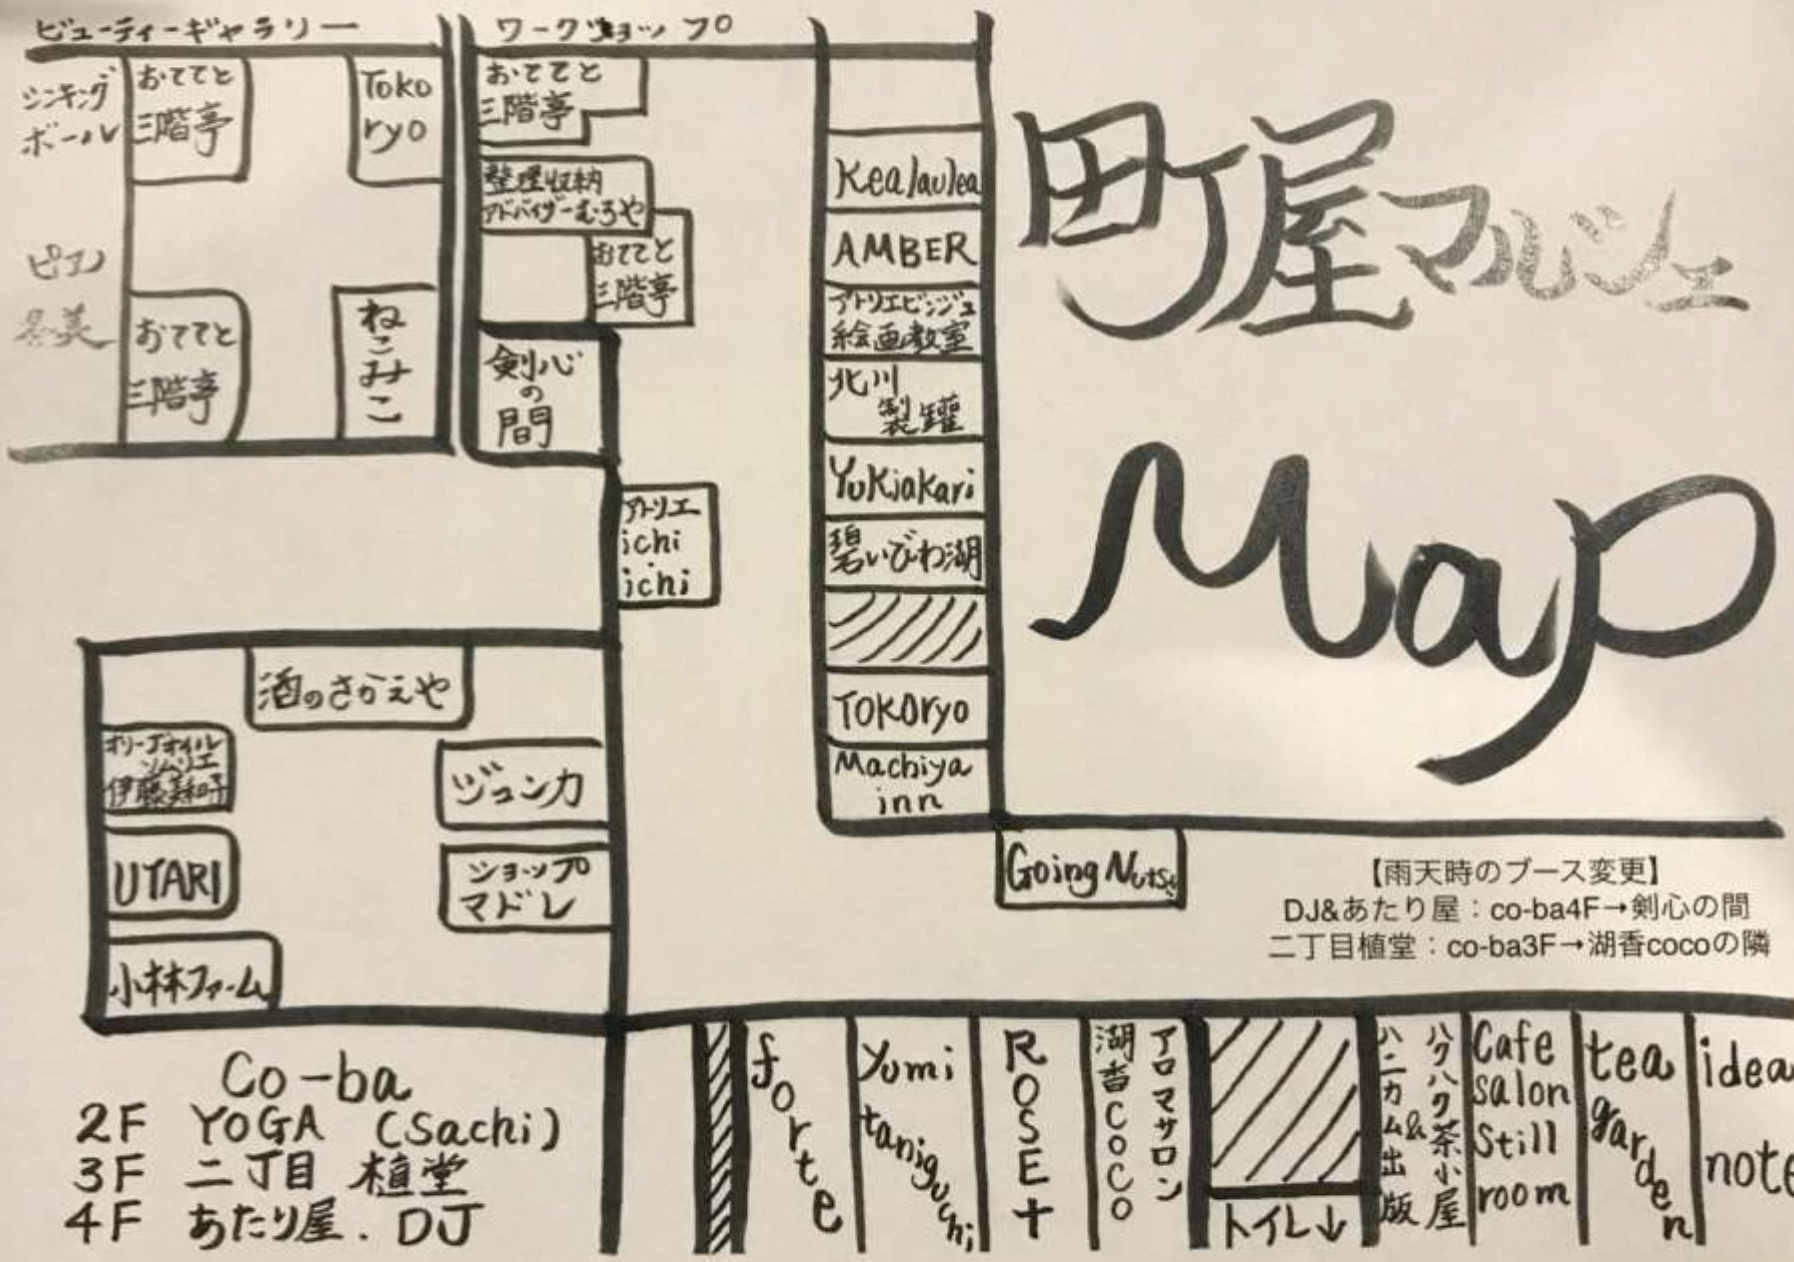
町屋マルシェ
Map

ビューティーギャラリー
シンキングボール
おててと三階亭
Toko ryo
ピアノ 圭美
おててと三階亭
ねこみこ

ワークショップ
おててと三階亭
整理収納アドバイザーむろや
おててと三階亭
剣心の間
アトリエ ichi ichi

Kealaulea
AMBER
アトリエビジュ 絵画教室
北川製麺
Yukiakari
碧いびわ湖
TOKOryo
Machiya inn
Going Nuts

酒のさかえや
オリーブオイルソムリエ 伊藤美和子
ジュンカ
UTARI
ショップ マドレ
小林ファーム

Co-ba
2F YOGA (Sachi)
3F 二丁目 植堂
4F あたり屋. DJ

【雨天時のブース変更】
DJ&あたり屋：co-ba4F→剣心の間
二丁目植堂：co-ba3F→湖香cocoの隣

forte
Yumi taniguchi
ROSE+
湖香COCO
アロマサロン
トイレ↓
ハニカム&出版
ハクハク茶小屋
Cafe salon Still room
tea garden
idea note